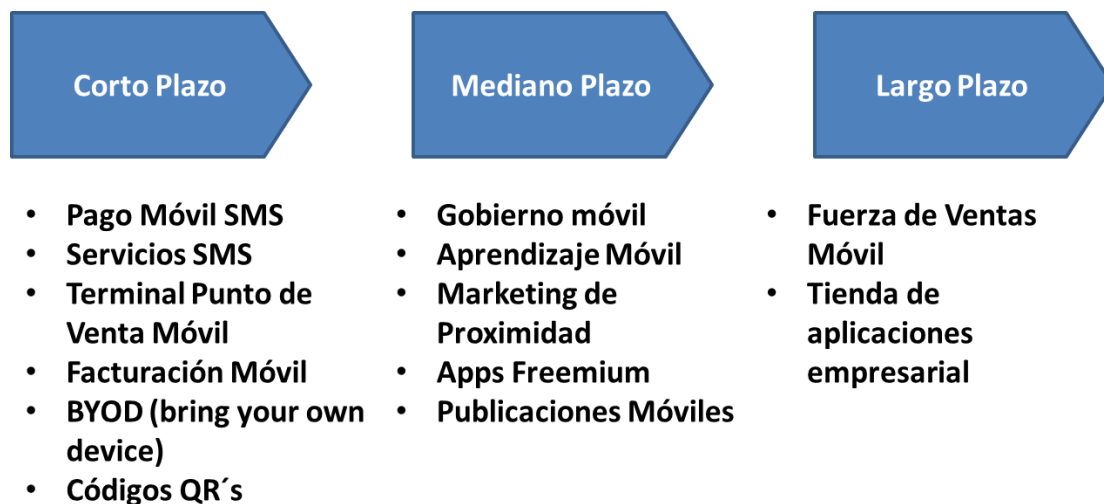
Corto Plazo

- Pago Móvil SMS
- Servicios SMS
- Terminal Punto de Venta Móvil
- Facturación Móvil
- BYOD (bring your own device)
- Códigos QR´s

Mediano Plazo

- Gobierno móvil
- Aprendizaje Móvil
- Marketing de Proximidad
- Apps Freemium
- Publicaciones Móviles

Largo Plazo

- Fuerza de Ventas Móvil
- Tienda de aplicaciones empresarial